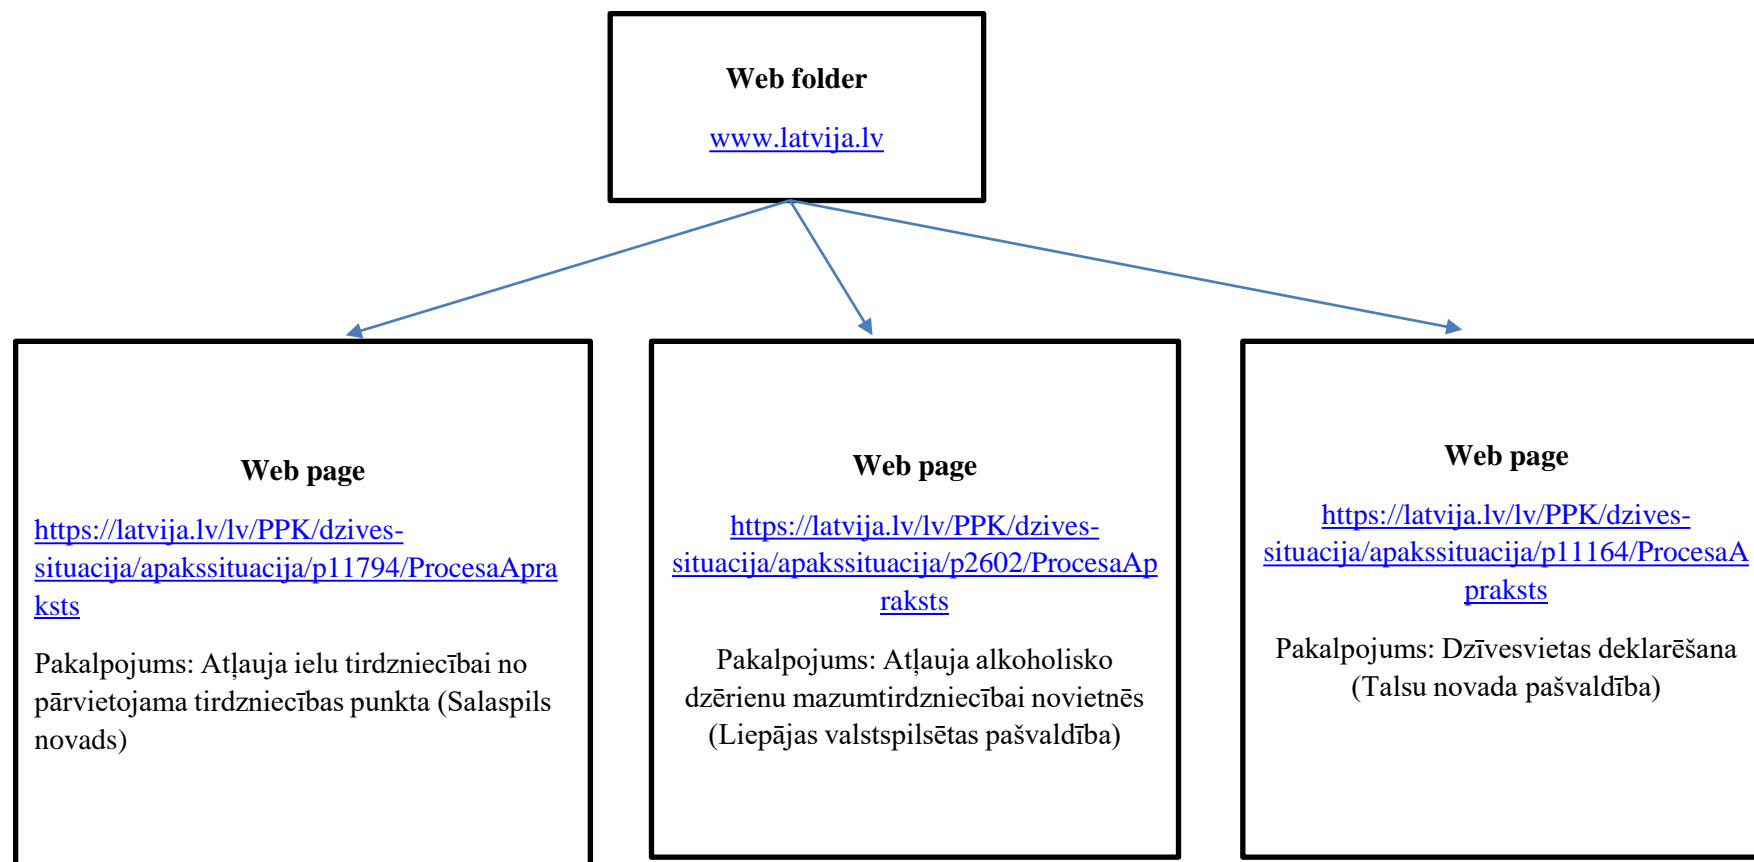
Web folder

www.latvija.lv

Web page

https://latvija.lv/lv/PPK/dzives-situacija/apakssituacija/p11794/ProcesaApraksts

Pakalpojums: Atļauja ielu tirdzniecībai no pārvietojama tirdzniecības punkta (Salaspils novads)

Web page

https://latvija.lv/lv/PPK/dzives-situacija/apakssituacija/p2602/ProcesaApraksts

Pakalpojums: Atļauja alkoholisko dzērienu mazumtirdzniecībai novietnēs (Liepājas valstspilsētas pašvaldība)

Web page

https://latvija.lv/lv/PPK/dzives-situacija/apakssituacija/p11164/ProcesaApraksts

Pakalpojums: Dzīvesvietas deklarēšana (Talsu novada pašvaldība)